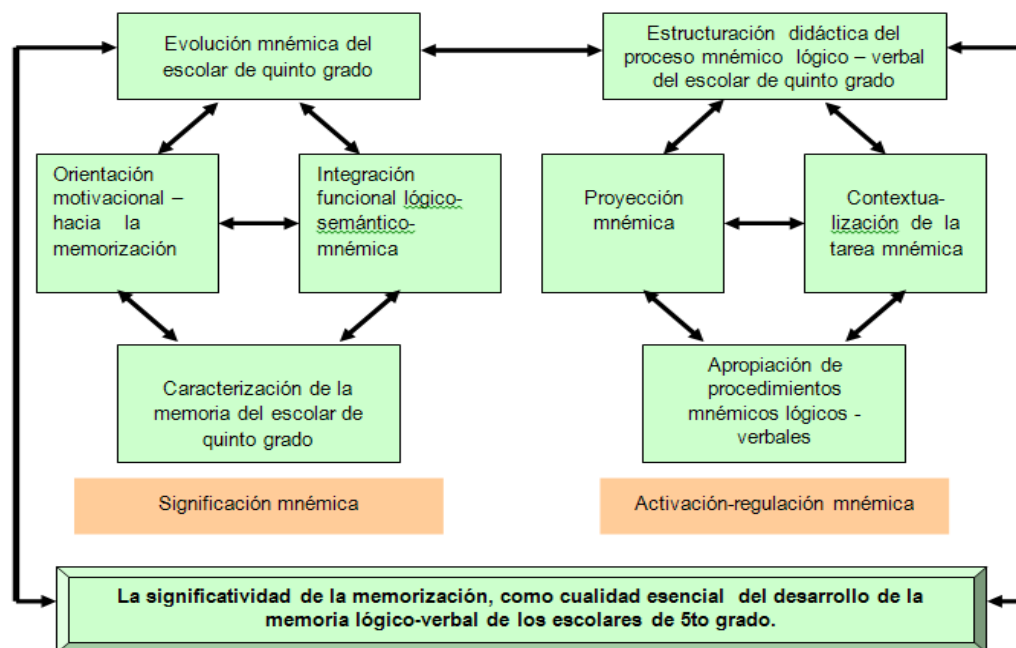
Evolución mnémica del escolar de quinto grado

Estructuración didáctica del proceso mnémico lógico – verbal del escolar de quinto grado

Orientación motivacional – hacia la memorización

Integración funcional lógico-semántico-mnémica

Proyección mnémica

Contextualización de la tarea mnémica

Caracterización de la memoria del escolar de quinto grado

Apropiación de procedimientos mnémicos lógicos - verbales

Significación mnémica

Activación-regulación mnémica

La significatividad de la memorización, como cualidad esencial del desarrollo de la memoria lógico-verbal de los escolares de 5to grado.